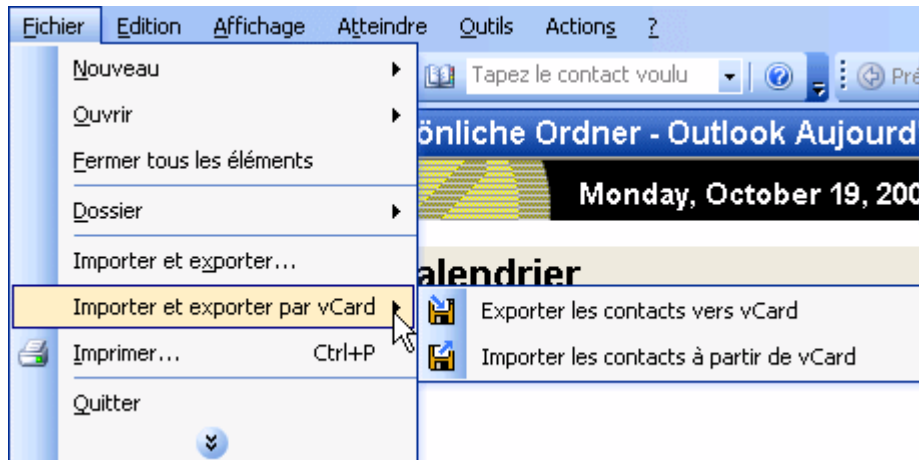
Fichier Edition Affichage Atteindre Outils Actions ?

Nouveau
Ouvrir
Fermer tous les éléments
Dossier
Importer et exporter...
Importer et exporter par vCard
Imprimer... Ctrl+P
Quitter

Tapez le contact voulu

Pré

önliche Ordner - Outlook Aujourd

Monday, October 19, 200

alendrier

Exporter les contacts vers vCard
Importer les contacts à partir de vCard